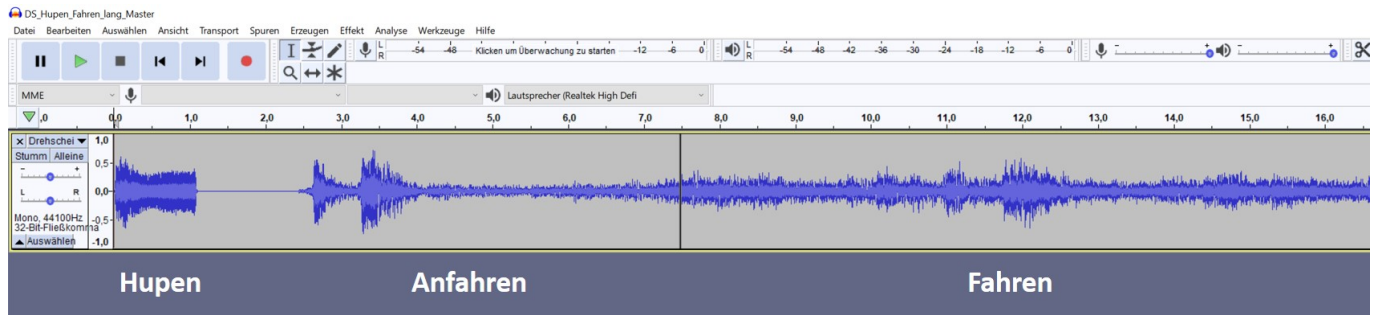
DS_Hupen_Fahren_lang_Master

Datei Bearbeiten Auswählen Ansicht Transport Spuren Erzeugen Effekt Analyse Werkzeuge Hilfe

L R -54 -48 Klicken um Überwachung zu starten -12 -6 0

L R -54 -48 -42 -36 -30 -24 -18 -12 -6 0

MME

Lautsprecher (Realtek High Defi

,0 0,0 1,0 2,0 3,0 4,0 5,0 6,0 7,0 8,0 9,0 10,0 11,0 12,0 13,0 14,0 15,0 16,0

× Drehschei

Stumm Alleine

- +

L R

Mono, 44100Hz
32-Bit-Fließkomma

Auswählen

1,0
0,5-
0,0-
-0,5
-1,0

Hupen

Anfahren

Fahren